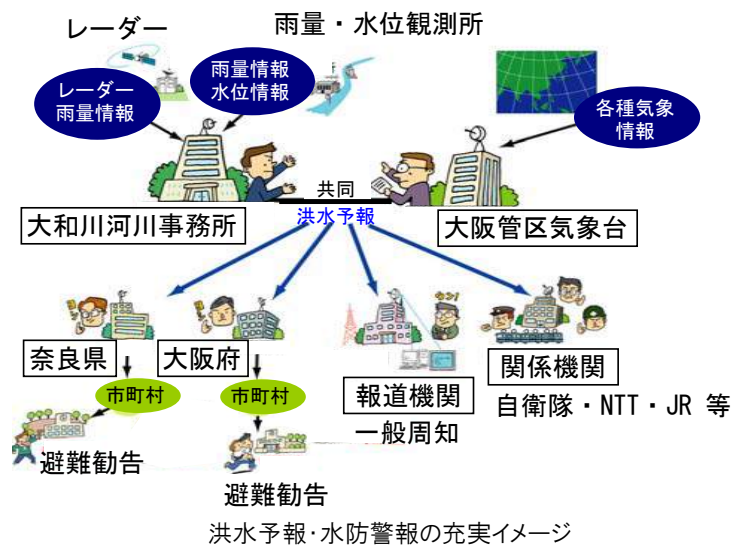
レーダー

雨量・水位観測所

レーダー
雨量情報

雨量情報
水位情報

各種気象
情報

共同
洪水予報

大和川河川事務所

大阪管区気象台

奈良県

大阪府

市町村

市町村

報道機関

関係機関

自衛隊・NTT・JR 等

一般周知

避難勧告

避難勧告

洪水予報･水防警報の充実イメージ